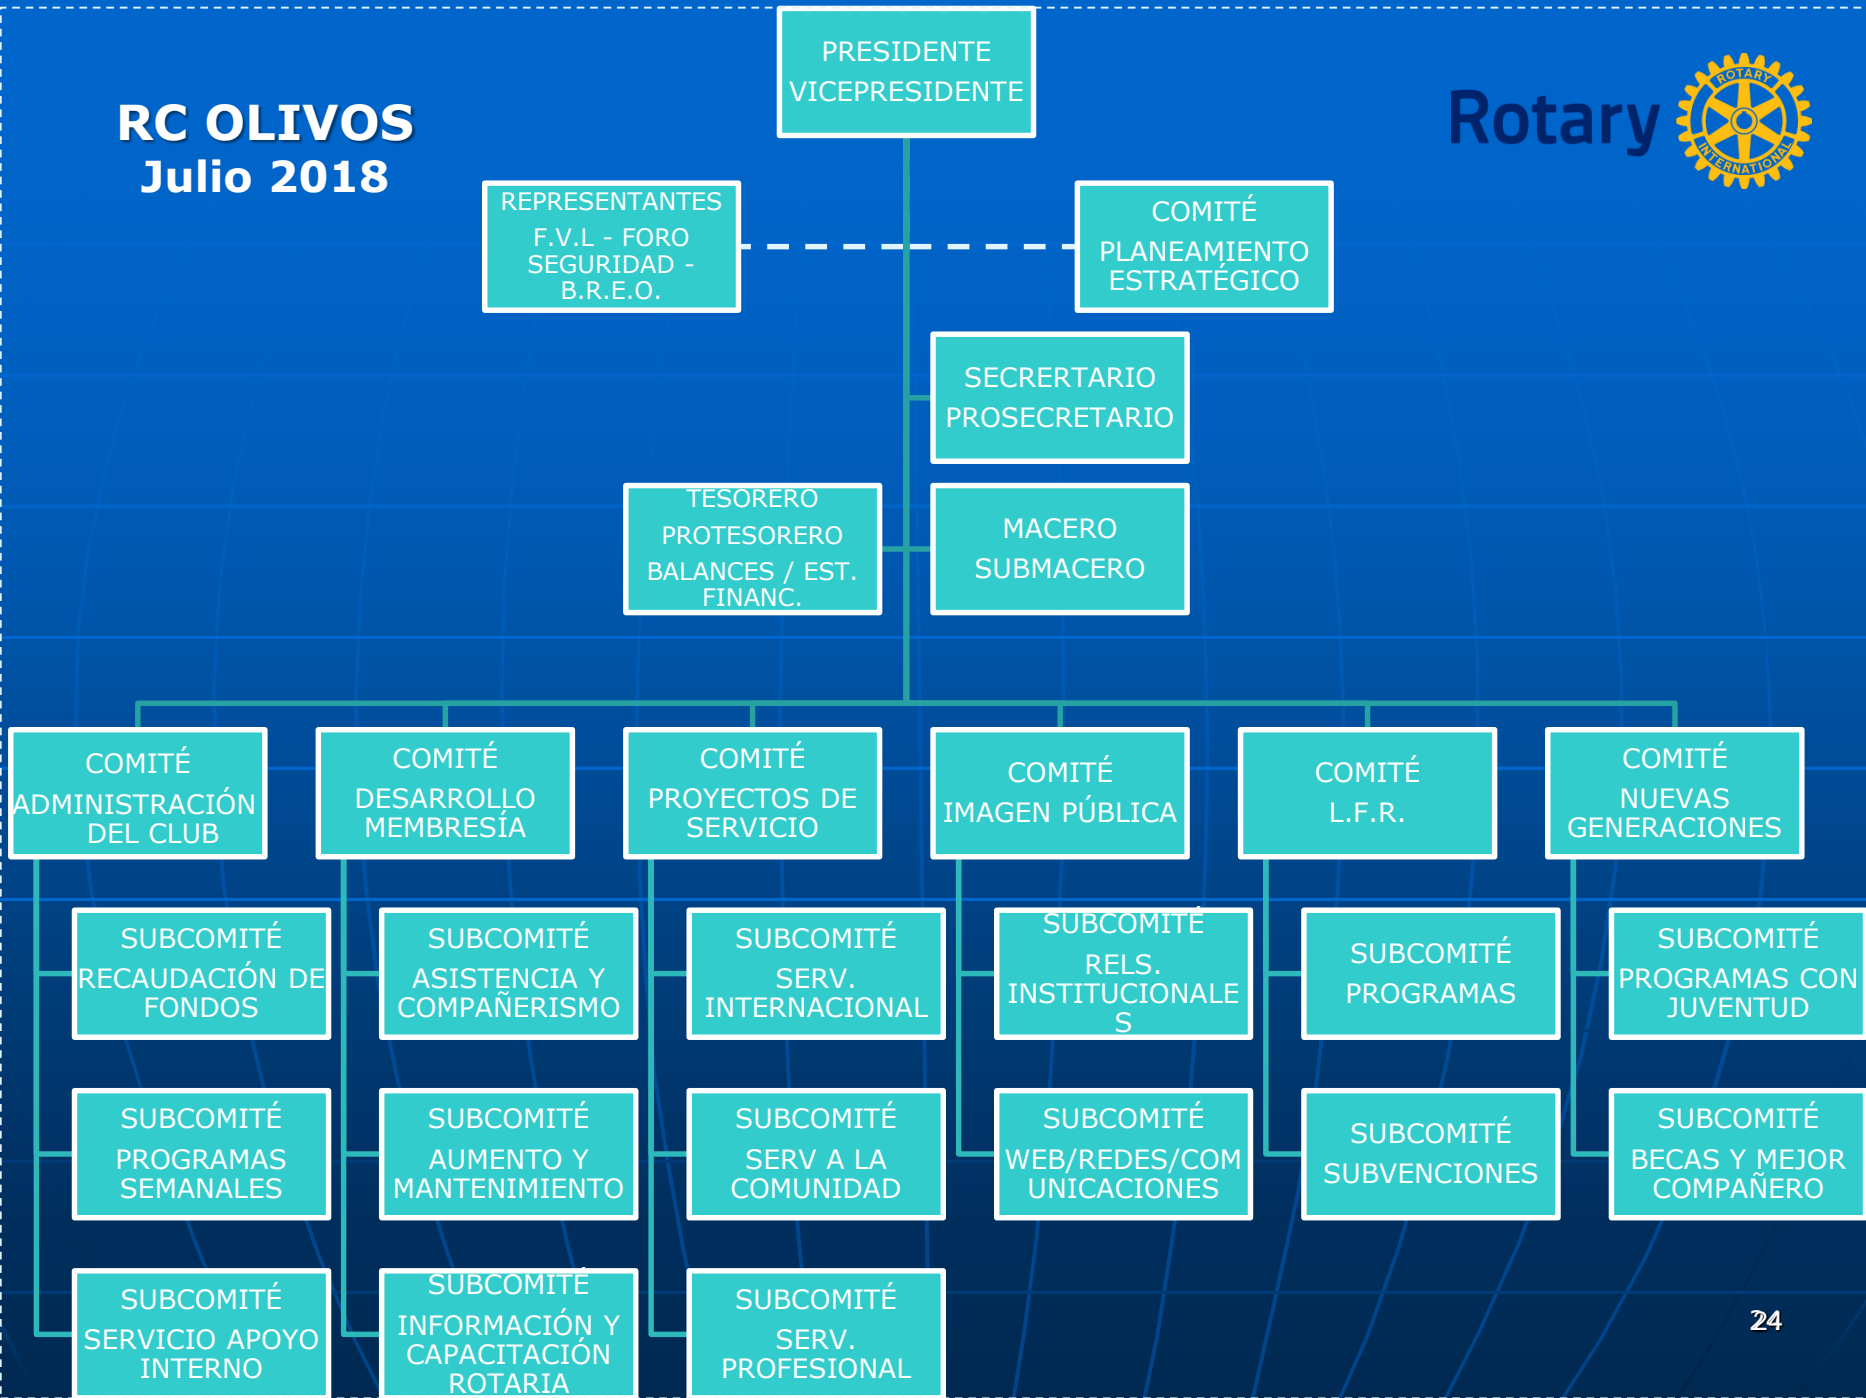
RC OLIVOS
Julio 2018

PRESIDENTE
VICEPRESIDENTE

Rotary

ROTARY INTERNATIONAL

REPRESENTANTES
F.V.L - FORO SEGURIDAD - B.R.E.O.

COMITÉ
PLANEAMIENTO ESTRATÉGICO

SECRERTARIO
PROSECRETARIO

TESORERO
PROTESORERO
BALANCES / EST. FINANC.

MACERO
SUBMACERO

COMITÉ
ADMINISTRACIÓN DEL CLUB

COMITÉ
DESARROLLO MEMBRESÍA

COMITÉ
PROYECTOS DE SERVICIO

COMITÉ
IMAGEN PÚBLICA

COMITÉ
L.F.R.

COMITÉ
NUEVAS GENERACIONES

SUBCOMITÉ
RECAUDACIÓN DE FONDOS

SUBCOMITÉ
ASISTENCIA Y COMPAÑERISMO

SUBCOMITÉ
SERV. INTERNACIONAL

SUBCOMITÉ
RELS. INSTITUCIONALES

SUBCOMITÉ
PROGRAMAS

SUBCOMITÉ
PROGRAMAS CON JUVENTUD

SUBCOMITÉ
PROGRAMAS SEMANALES

SUBCOMITÉ
AUMENTO Y MANTENIMIENTO

SUBCOMITÉ
SERV A LA COMUNIDAD

SUBCOMITÉ
WEB/REDES/COMUNICACIONES

SUBCOMITÉ
SUBVENCIONES

SUBCOMITÉ
BECAS Y MEJOR COMPAÑERO

SUBCOMITÉ
SERVICIO APOYO INTERNO

SUBCOMITÉ
INFORMACIÓN Y CAPACITACIÓN ROTARIA

SUBCOMITÉ
SERV. PROFESIONAL

24